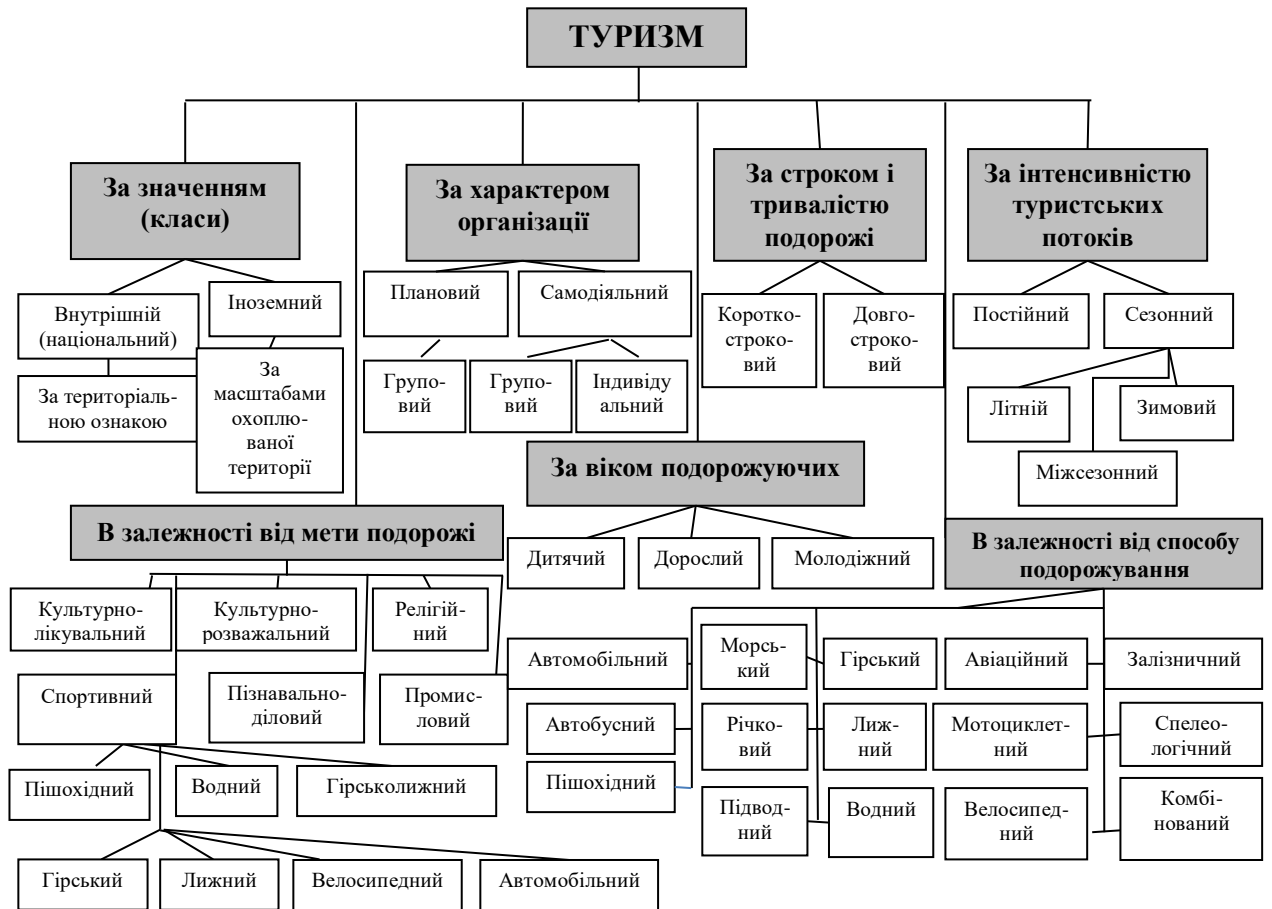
ТУРИЗМ

За значенням (класи)

Внутрішній (національний)

Іноземний

За територіальною ознакою

За масштабами охоплюваної території

За характером організації

Плановий

Самодіяльний

Груповий

Груповий

Індивідуальний

За строком і тривалістю подорожі

Короткостроковий

Довгостроковий

За інтенсивністю туристських потоків

Постійний

Сезонний

Літній

Зимовий

Міжсезонний

За віком подорожуючих

Дитячий

Дорослий

Молодіжний

В залежності від мети подорожі

Культурно-лікувальний

Культурно-розважальний

Релігійний

Спортивний

Пізнавально-діловий

Промисловий

Пішохідний

Водний

Гірськолижний

Гірський

Лижний

Велосипедний

Автомобільний

В залежності від способу подорожування

Автомобільний

Морський

Гірський

Авіаційний

Залізничний

Автобусний

Річковий

Лижний

Мотоциклетний

Спелеологічний

Пішохідний

Підводний

Водний

Велосипедний

Комбінований